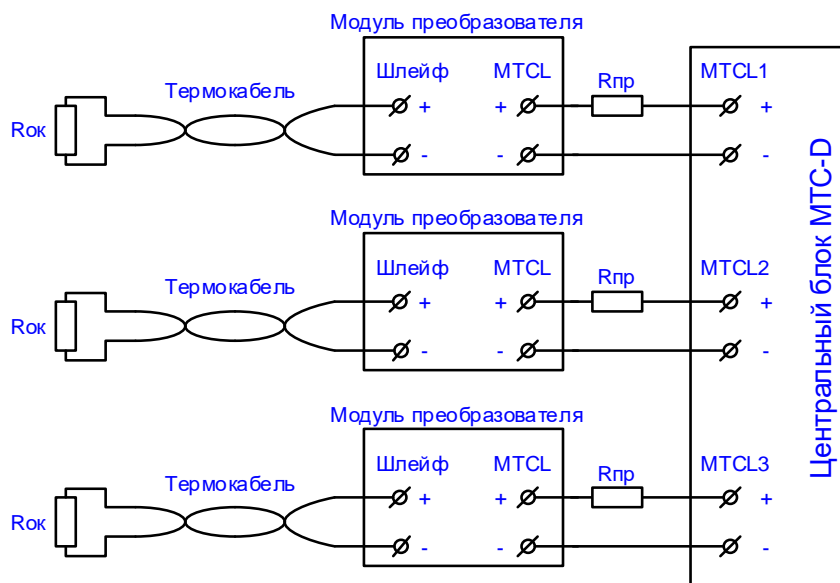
Модуль преобразователя

Шлейф MTCL

Rок Термокабель + + Rпр MTCL1 +

- - -

Модуль преобразователя

Шлейф MTCL

Rок Термокабель + + Rпр MTCL2 +

- - -

Модуль преобразователя

Шлейф MTCL

Rок Термокабель + + Rпр MTCL3 +

- - -

Центральный блок МТС-D